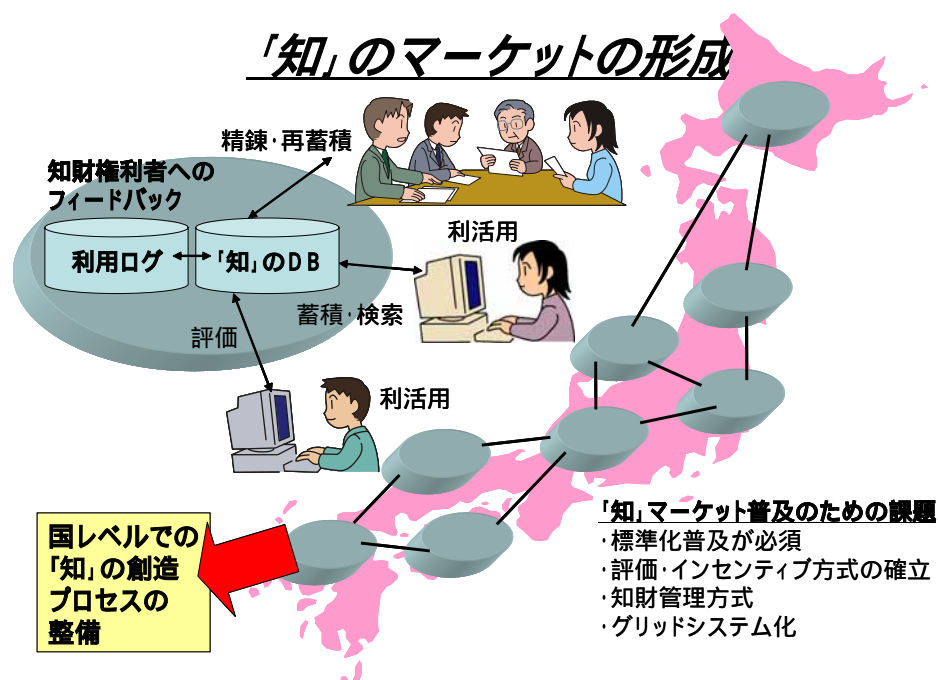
「知」のマーケットの形成

精錬・再蓄積

知財権利者へのフィードバック

利用ログ

「知」のＤＢ

利活用

蓄積・検索

評価

利活用

国レベルでの「知」の創造プロセスの整備

「知」マーケット普及のための課題
・標準化普及が必須
・評価・インセンティブ方式の確立
・知財管理方式
・グリッドシステム化